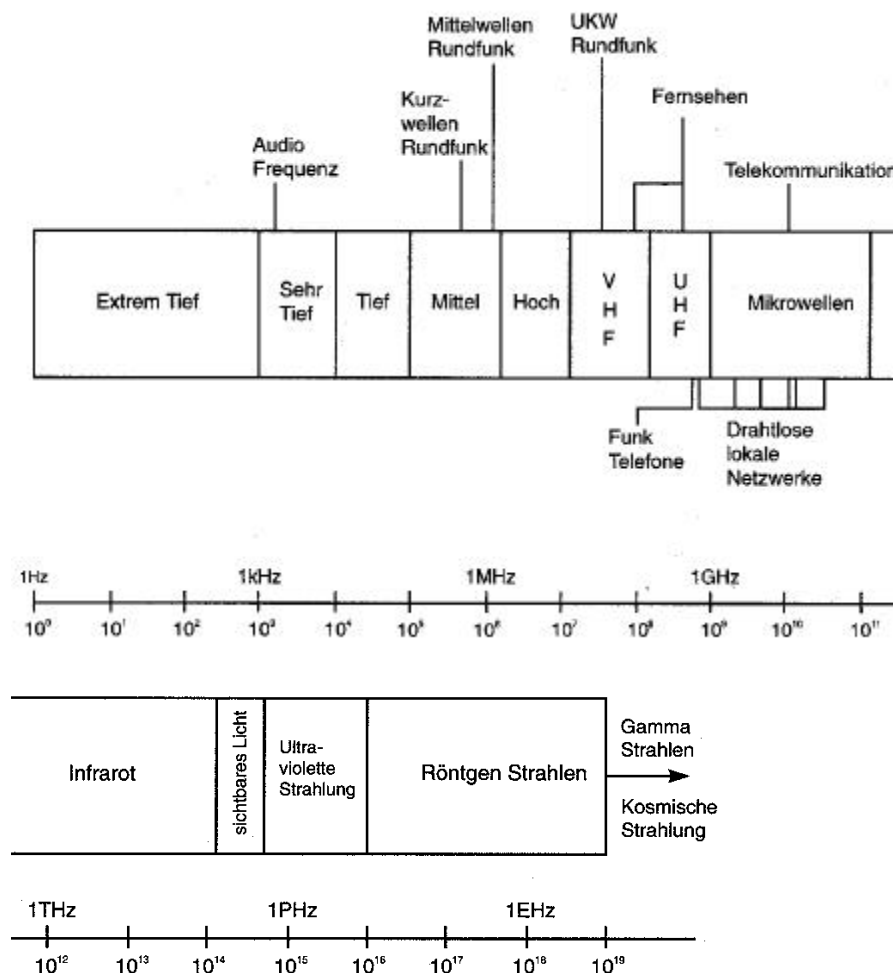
Mittelwellen Rundfunk

UKW Rundfunk

Kurzwellen Rundfunk

Fernsehen

Audio Frequenz

Telekommunikation

Extrem Tief

Sehr Tief

Tief

Mittel

Hoch

V H F

U H F

Mikrowellen

Funk Telefone

Drahtlose lokale Netzwerke

1Hz

1kHz

1MHz

1GHz

$10^0$ $10^1$ $10^2$ $10^3$ $10^4$ $10^5$ $10^6$ $10^7$ $10^8$ $10^9$ $10^{10}$ $10^{11}$

Infrarot

sichtbares Licht

Ultraviolette Strahlung

Röntgen Strahlen

Gamma Strahlen

Kosmische Strahlung

1THz

1PHz

1EHz

$10^{12}$ $10^{13}$ $10^{14}$ $10^{15}$ $10^{16}$ $10^{17}$ $10^{18}$ $10^{19}$